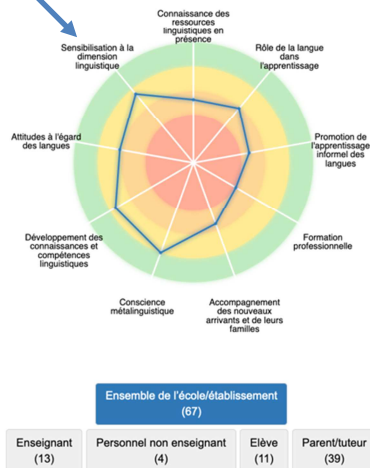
Connaissance des ressources linguistiques en présence

Rôle de la langue dans l'apprentissage

Promotion de l'apprentissage informel des langues

Formation professionnelle

Accompagnement des nouveaux arrivants et de leurs familles

Conscience métalinguistique

Développement des connaissances et compétences linguistiques

Attitudes à l'égard des langues

Sensibilisation à la dimension linguistique

Ensemble de l'école/établissement (67)

Enseignant (13)

Personnel non enseignant (4)

Elève (11)

Parent/tuteur (39)